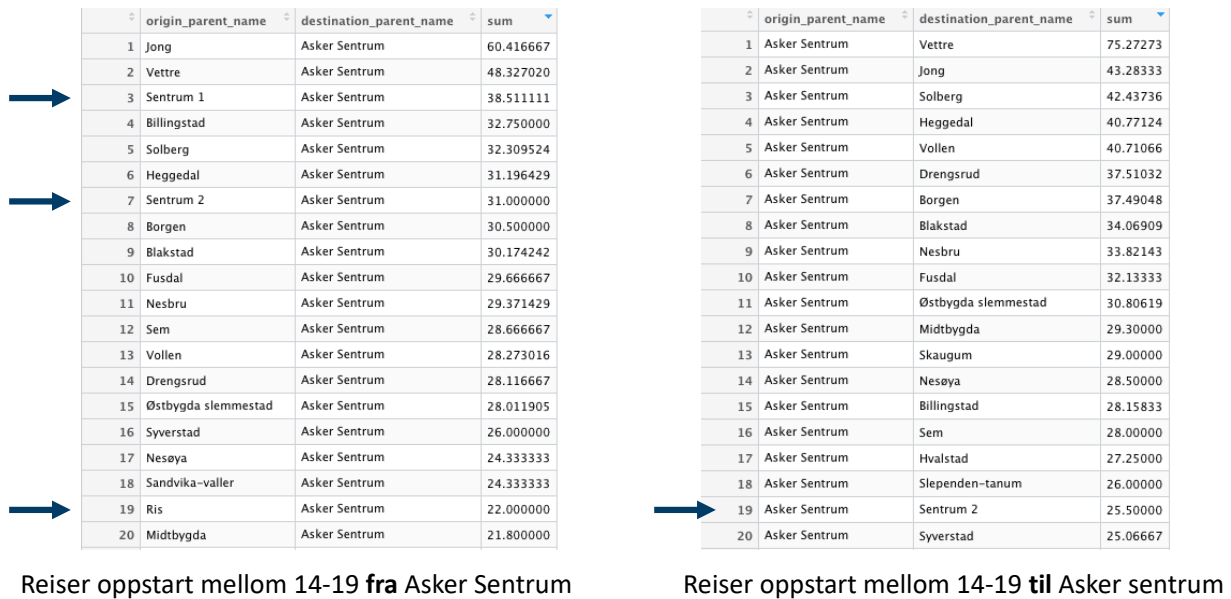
| | origin_parent_name | destination_parent_name | sum |
|---|---|---|---|
| 1 | Jong | Asker Sentrum | 60.416667 |
| 2 | Vettre | Asker Sentrum | 48.327020 |
| 3 | Sentrum 1 | Asker Sentrum | 38.511111 |
| 4 | Billingstad | Asker Sentrum | 32.750000 |
| 5 | Solberg | Asker Sentrum | 32.309524 |
| 6 | Heggedal | Asker Sentrum | 31.196429 |
| 7 | Sentrum 2 | Asker Sentrum | 31.000000 |
| 8 | Borgen | Asker Sentrum | 30.500000 |
| 9 | Blakstad | Asker Sentrum | 30.174242 |
| 10 | Fusdal | Asker Sentrum | 29.666667 |
| 11 | Nesbru | Asker Sentrum | 29.371429 |
| 12 | Sem | Asker Sentrum | 28.666667 |
| 13 | Vollen | Asker Sentrum | 28.273016 |
| 14 | Drengsrud | Asker Sentrum | 28.116667 |
| 15 | Østbygda slemmestad | Asker Sentrum | 28.011905 |
| 16 | Syverstad | Asker Sentrum | 26.000000 |
| 17 | Nesøya | Asker Sentrum | 24.333333 |
| 18 | Sandvika-valler | Asker Sentrum | 24.333333 |
| 19 | Ris | Asker Sentrum | 22.000000 |
| 20 | Midtbygda | Asker Sentrum | 21.800000 |

Reiser oppstart mellom 14-19 **fra** Asker Sentrum

| | origin_parent_name | destination_parent_name | sum |
|---|---|---|---|
| 1 | Asker Sentrum | Vettre | 75.27273 |
| 2 | Asker Sentrum | Jong | 43.28333 |
| 3 | Asker Sentrum | Solberg | 42.43736 |
| 4 | Asker Sentrum | Heggedal | 40.77124 |
| 5 | Asker Sentrum | Vollen | 40.71066 |
| 6 | Asker Sentrum | Drengsrud | 37.51032 |
| 7 | Asker Sentrum | Borgen | 37.49048 |
| 8 | Asker Sentrum | Blakstad | 34.06909 |
| 9 | Asker Sentrum | Nesbru | 33.82143 |
| 10 | Asker Sentrum | Fusdal | 32.13333 |
| 11 | Asker Sentrum | Østbygda slemmestad | 30.80619 |
| 12 | Asker Sentrum | Midtbygda | 29.30000 |
| 13 | Asker Sentrum | Skaugum | 29.00000 |
| 14 | Asker Sentrum | Nesøya | 28.50000 |
| 15 | Asker Sentrum | Billingstad | 28.15833 |
| 16 | Asker Sentrum | Sem | 28.00000 |
| 17 | Asker Sentrum | Hvalstad | 27.25000 |
| 18 | Asker Sentrum | Slependen-tanum | 26.00000 |
| 19 | Asker Sentrum | Sentrum 2 | 25.50000 |
| 20 | Asker Sentrum | Syverstad | 25.06667 |

Reiser oppstart mellom 14-19 **til** Asker sentrum